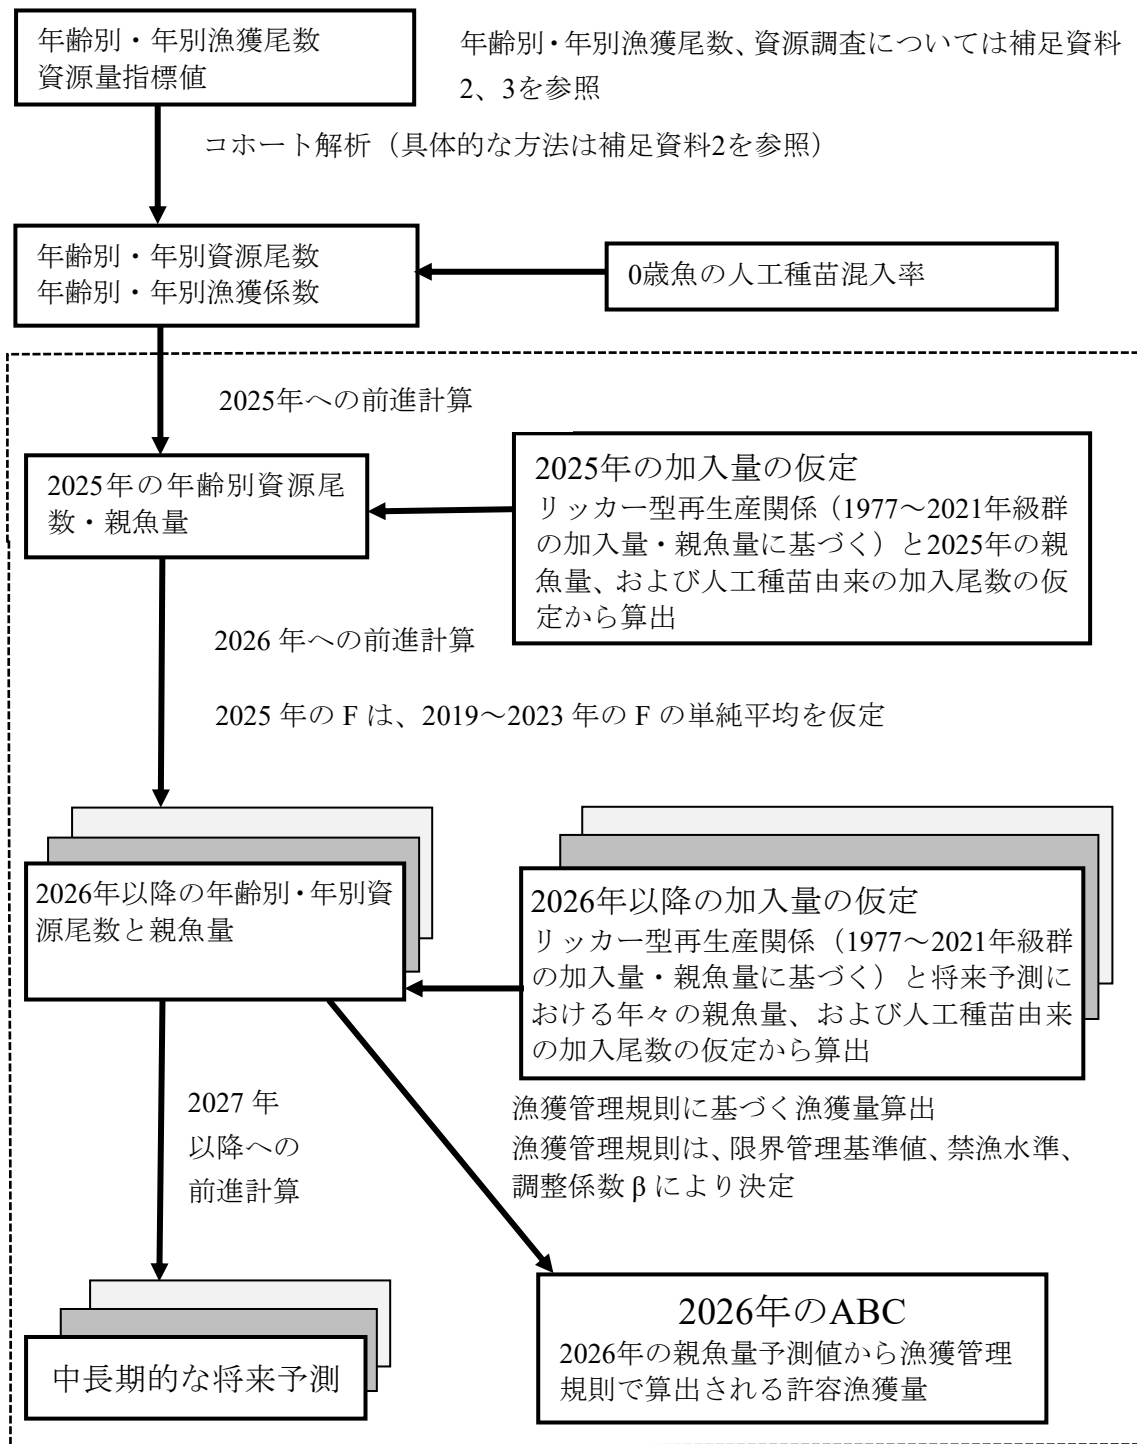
年齢別・年別漁獲尾数
資源量指標値

年齢別・年別漁獲尾数、資源調査については補足資料2、3を参照

コホート解析（具体的な方法は補足資料2を参照）

年齢別・年別資源尾数
年齢別・年別漁獲係数

0歳魚の人工種苗混入率

2025年への前進計算

2025年の年齢別資源尾数・親魚量

2025年の加入量の仮定
リッカー型再生産関係（1977～2021年級群の加入量・親魚量に基づく）と2025年の親魚量、および人工種苗由来の加入尾数の仮定から算出

2026 年への前進計算

2025 年の F は、2019～2023 年の F の単純平均を仮定

2026年以降の年齢別・年別資源尾数と親魚量

2026年以降の加入量の仮定
リッカー型再生産関係（1977～2021年級群の加入量・親魚量に基づく）と将来予測における年々の親魚量、および人工種苗由来の加入尾数の仮定から算出

2027 年以降への前進計算

漁獲管理規則に基づく漁獲量算出
漁獲管理規則は、限界管理基準値、禁漁水準、調整係数 β により決定

中長期的な将来予測

2026年のABC
2026年の親魚量予測値から漁獲管理規則で算出される許容漁獲量